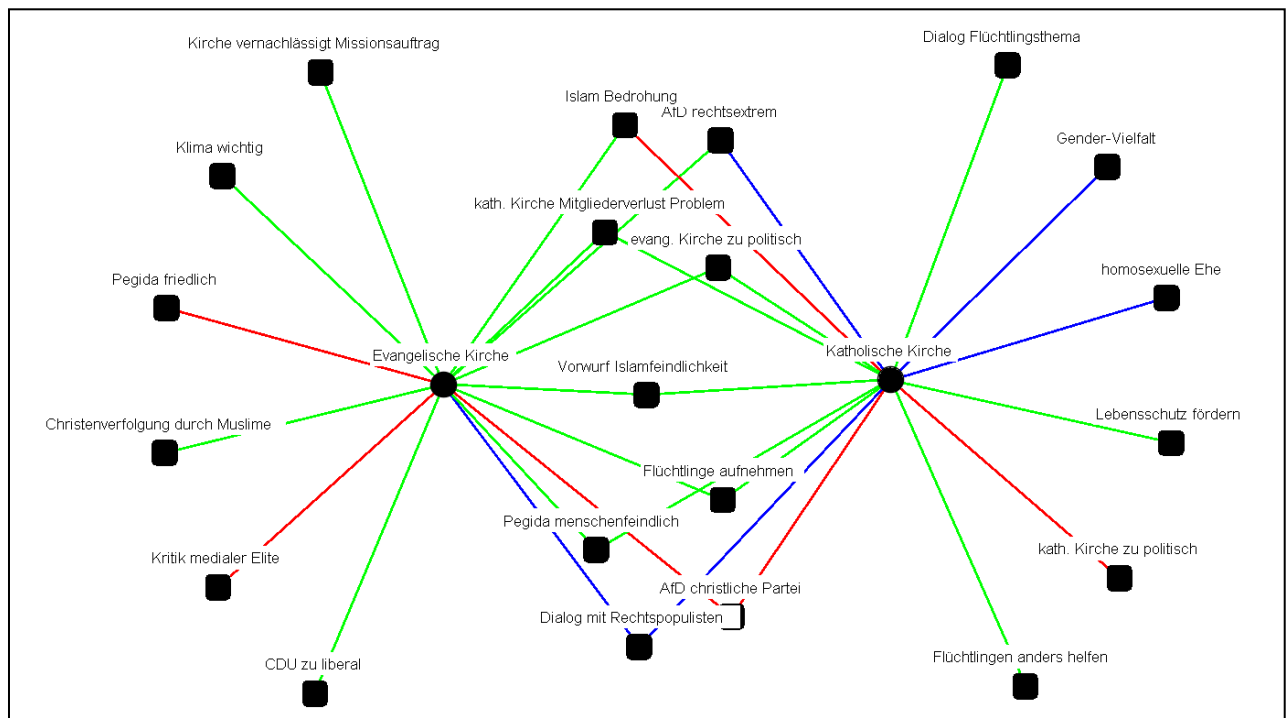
Kirche vernachlässigt Missionsauftrag

Dialog Flüchtlingsthema

Islam Bedrohung

AfD rechtsextrem

Klima wichtig

Gender-Vielfalt

kath. Kirche Mitgliederverlust Problem

evang. Kirche zu politisch

homosexuelle Ehe

Pegida friedlich

Evangelische Kirche

Katholische Kirche

Vorwurf Islamfeindlichkeit

Lebensschutz fördern

Christenverfolgung durch Muslime

Flüchtlinge aufnehmen

Pegida menschenfeindlich

kath. Kirche zu politisch

Kritik medialer Elite

AfD christliche Partei

Dialog mit Rechtspopulisten

CDU zu liberal

Flüchtlingen anders helfen